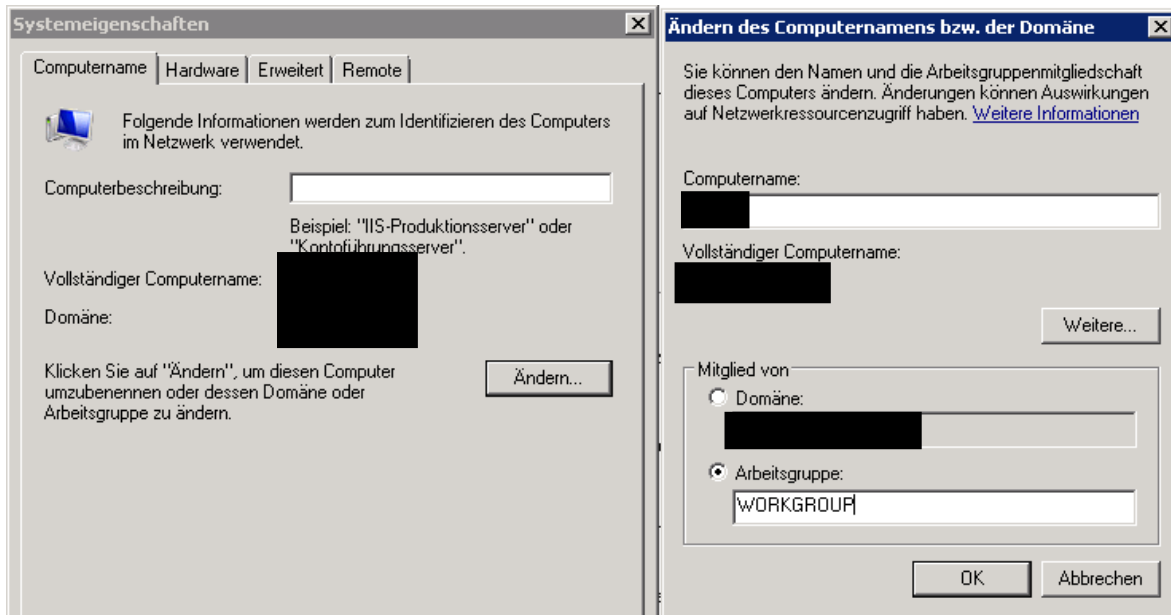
Systemeigenschaften

Computername | Hardware | Erweitert | Remote

Folgende Informationen werden zum Identifizieren des Computers im Netzwerk verwendet.

Computerbeschreibung:

Beispiel: "IIS-Produktionsserver" oder "Kontoführungsserver".

Vollständiger Computername: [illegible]

Domäne: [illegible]

Klicken Sie auf "Ändern", um diesen Computer umzubenennen oder dessen Domäne oder Arbeitsgruppe zu ändern.

Ändern...

Ändern des Computernamens bzw. der Domäne

Sie können den Namen und die Arbeitsgruppenmitgliedschaft dieses Computers ändern. Änderungen können Auswirkungen auf Netzwerkressourcenzugriff haben. Weitere Informationen

Computername:
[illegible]

Vollständiger Computername:
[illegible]

Weitere...

Mitglied von

Domäne:
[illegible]

Arbeitsgruppe:
WORKGROUP

OK

Abbrechen